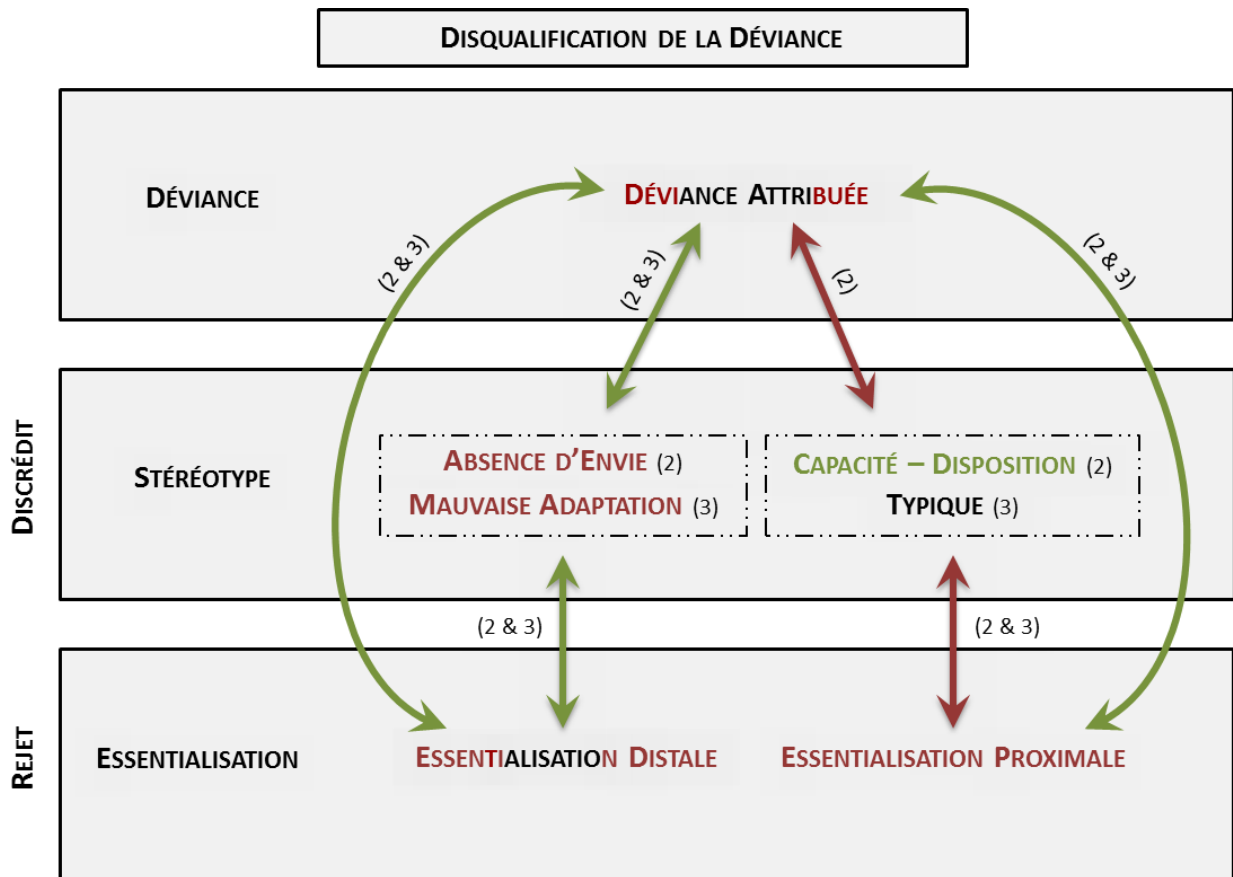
Disqualification de la Déviance

Déviance

Déviance Attribuée

(2 & 3)

(2 & 3)

(2)

(2 & 3)

Discrédit

Stéréotype

Absence d'Envie (2)
Mauvaise Adaptation (3)

Capacité – Disposition (2)
Typique (3)

(2 & 3)

(2 & 3)

Rejet

Essentialisation

Essentialisation Distale

Essentialisation Proximale